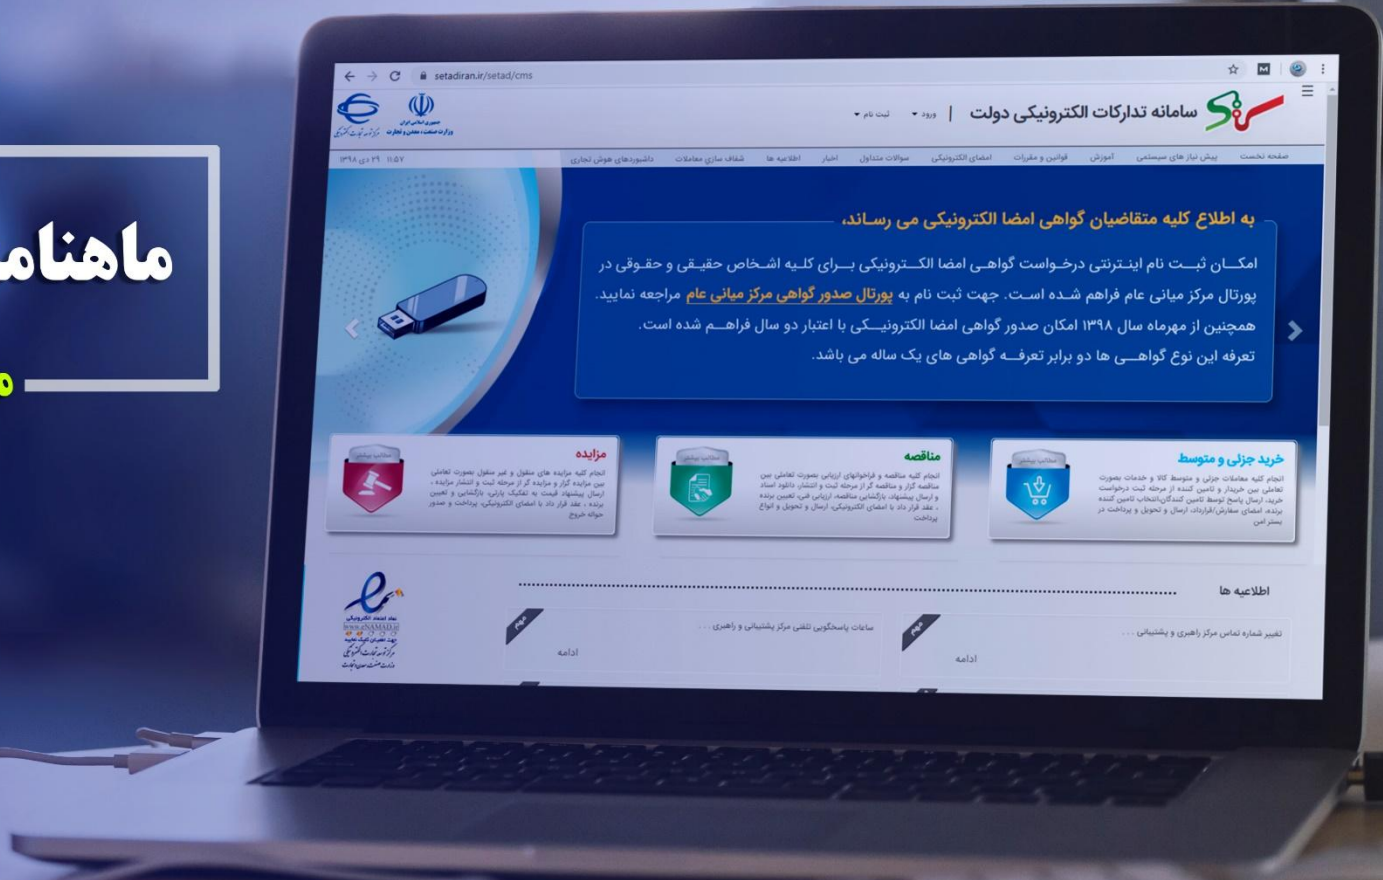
ماهنام

setadiran.ir/setad/cms

ستاد سامانه تدارکات الکترونیکی دولت | ورود ▾ ثبت نام ▾

جمهوری اسلامی ایران
وزارت صنعت، معدن و تجارت
مرکز توسعه تجارت الکترونیکی

صفحه نخست | پیش نیاز های سیستمی | آموزش | قوانین و مقررات | امضای الکترونیکی | سوالات متداول | اخبار | اطلاعیه ها | شفاف سازی معاملات | داشبوردهای هوش تجاری

۱۱:۵۷ ۲۹ دی ۱۳۹۸

به اطلاع کلیه متقاضیان گواهی امضا الکترونیکی می رساند،

امکان ثبت نام اینترنتی درخواست گواهی امضا الکترونیکی برای کلیه اشخاص حقیقی و حقوقی در پورتال مرکز میانی عام فراهم شده است. جهت ثبت نام به پورتال صدور گواهی مرکز میانی عام مراجعه نمایید.
همچنین از مهرماه سال ۱۳۹۸ امکان صدور گواهی امضا الکترونیکی با اعتبار دو سال فراهم شده است.
تعرفه این نوع گواهی ها دو برابر تعرفه گواهی های یک ساله می باشد.

خرید جزئی و متوسط
انجام کلیه معاملات جزئی و متوسط کالا و خدمات بصورت تعاملی بین خریدار و تامین کننده از مرحله ثبت درخواست خرید، ارسال پاسخ توسط تامین کنندگان،انتخاب تامین کننده برنده، امضای سفارش/قرارداد، ارسال و تحویل و پرداخت در بستر امن

مناقصه
انجام کلیه مناقصه و فراخوانهای ارزیابی بصورت تعاملی بین مناقصه گزار و مناقصه گر از مرحله ثبت و انتشار دانلود اسناد و ارسال پیشنهاد، بازگشایی مناقصه، ارزیابی فنی، تعیین برنده ، عقد قرار داد با امضای الکترونیکی، ارسال و تحویل و انواع پرداخت

مزایده
انجام کلیه مزایده های منقول و غیر منقول بصورت تعاملی بین مزایده گزار و مزایده گر از مرحله ثبت و انتشار مزایده ، ارسال پیشنهاد قیمت به تفکیک بازایی، بازگشایی و تعیین برنده ، عقد قرار داد با امضای الکترونیکی، پرداخت و صدور حواله خروج

اطلاعیه ها

مهم
تغییر شماره تماس مرکز راهبری و پشتیبانی ...
ادامه

مهم
ساعات پاسخگویی تلفنی مرکز پشتیبانی و راهبری ...
ادامه

نماد اعتماد الکترونیکی
www.eNAMAD.ir
مرکز توسعه تجارت الکترونیکی
وزارت صنعت، معدن و تجارت